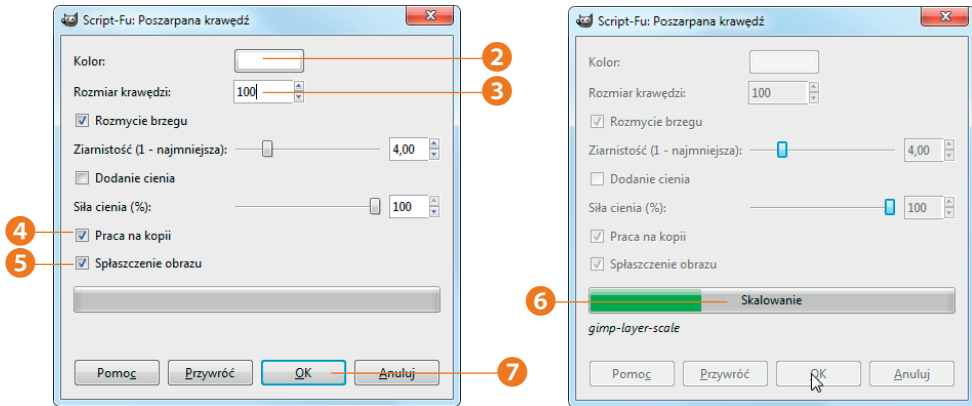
Script-Fu: Poszarpana krawędź

Kolor:

Rozmiar krawędzi: 100

Rozmycie brzegu

Ziarnistość (1 - najmniejsza): 4,00

Dodanie cienia

Siła cienia (%): 100

Praca na kopii

Spłaszczenie obrazu

Pomoc Przywróć OK Anuluj

2
3
4
5
7

Script-Fu: Poszarpana krawędź

Kolor:

Rozmiar krawędzi: 100

Rozmycie brzegu

Ziarnistość (1 - najmniejsza): 4,00

Dodanie cienia

Siła cienia (%): 100

Praca na kopii

Spłaszczenie obrazu

Skalowanie

gimp-layer-scale

Pomoc Przywróć OK Anuluj

6